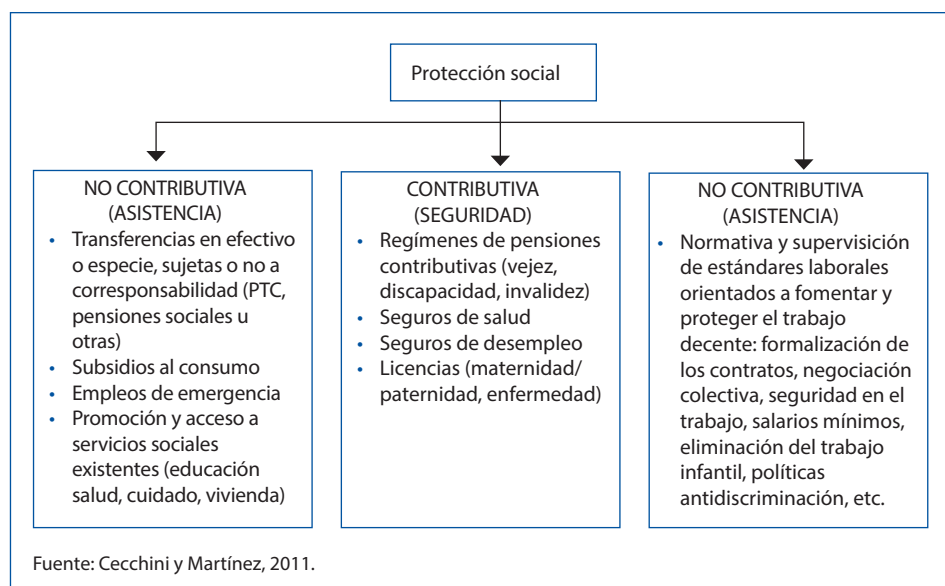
Protección social

NO CONTRIBUTIVA
(ASISTENCIA)
• Transferencias en efectivo o especie, sujetas o no a corresponsabilidad (PTC, pensiones sociales u otras)
• Subsidios al consumo
• Empleos de emergencia
• Promoción y acceso a servicios sociales existentes (educación salud, cuidado, vivienda)

CONTRIBUTIVA
(SEGURIDAD)
• Regímenes de pensiones contributivas (vejez, discapacidad, invalidez)
• Seguros de salud
• Seguros de desempleo
• Licencias (maternidad/ paternidad, enfermedad)

NO CONTRIBUTIVA
(ASISTENCIA)
• Normativa y supervisición de estándares laborales orientados a fomentar y proteger el trabajo decente: formalización de los contratos, negociación colectiva, seguridad en el trabajo, salarios mínimos, eliminación del trabajo infantil, políticas antidiscriminación, etc.

Fuente: Cecchini y Martínez, 2011.